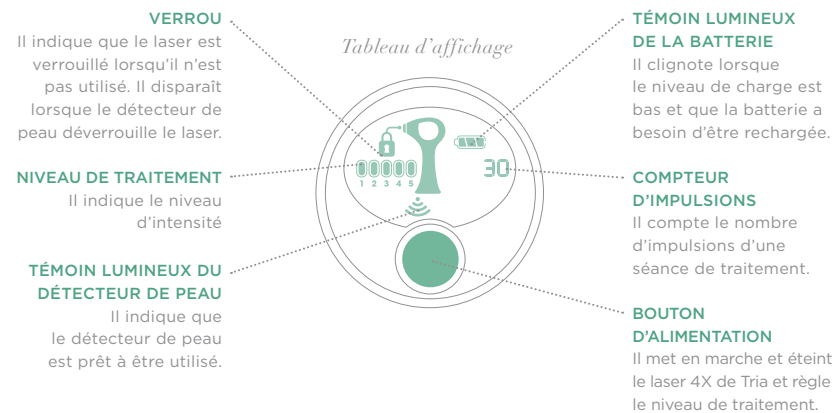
VERROU
Il indique que le laser est verrouillé lorsqu'il n'est pas utilisé. Il disparaît lorsque le détecteur de peau déverrouille le laser.

Tableau d'affichage

TÉMOIN LUMINEUX DE LA BATTERIE
Il clignote lorsque le niveau de charge est bas et que la batterie a besoin d'être rechargée.

NIVEAU DE TRAITEMENT
Il indique le niveau d'intensité

1 2 3 4 5

30

COMPTEUR D'IMPULSIONS
Il compte le nombre d'impulsions d'une séance de traitement.

TÉMOIN LUMINEUX DU DÉTECTEUR DE PEAU
Il indique que le détecteur de peau est prêt à être utilisé.

BOUTON D'ALIMENTATION
Il met en marche et éteint le laser 4X de Tria et règle le niveau de traitement.